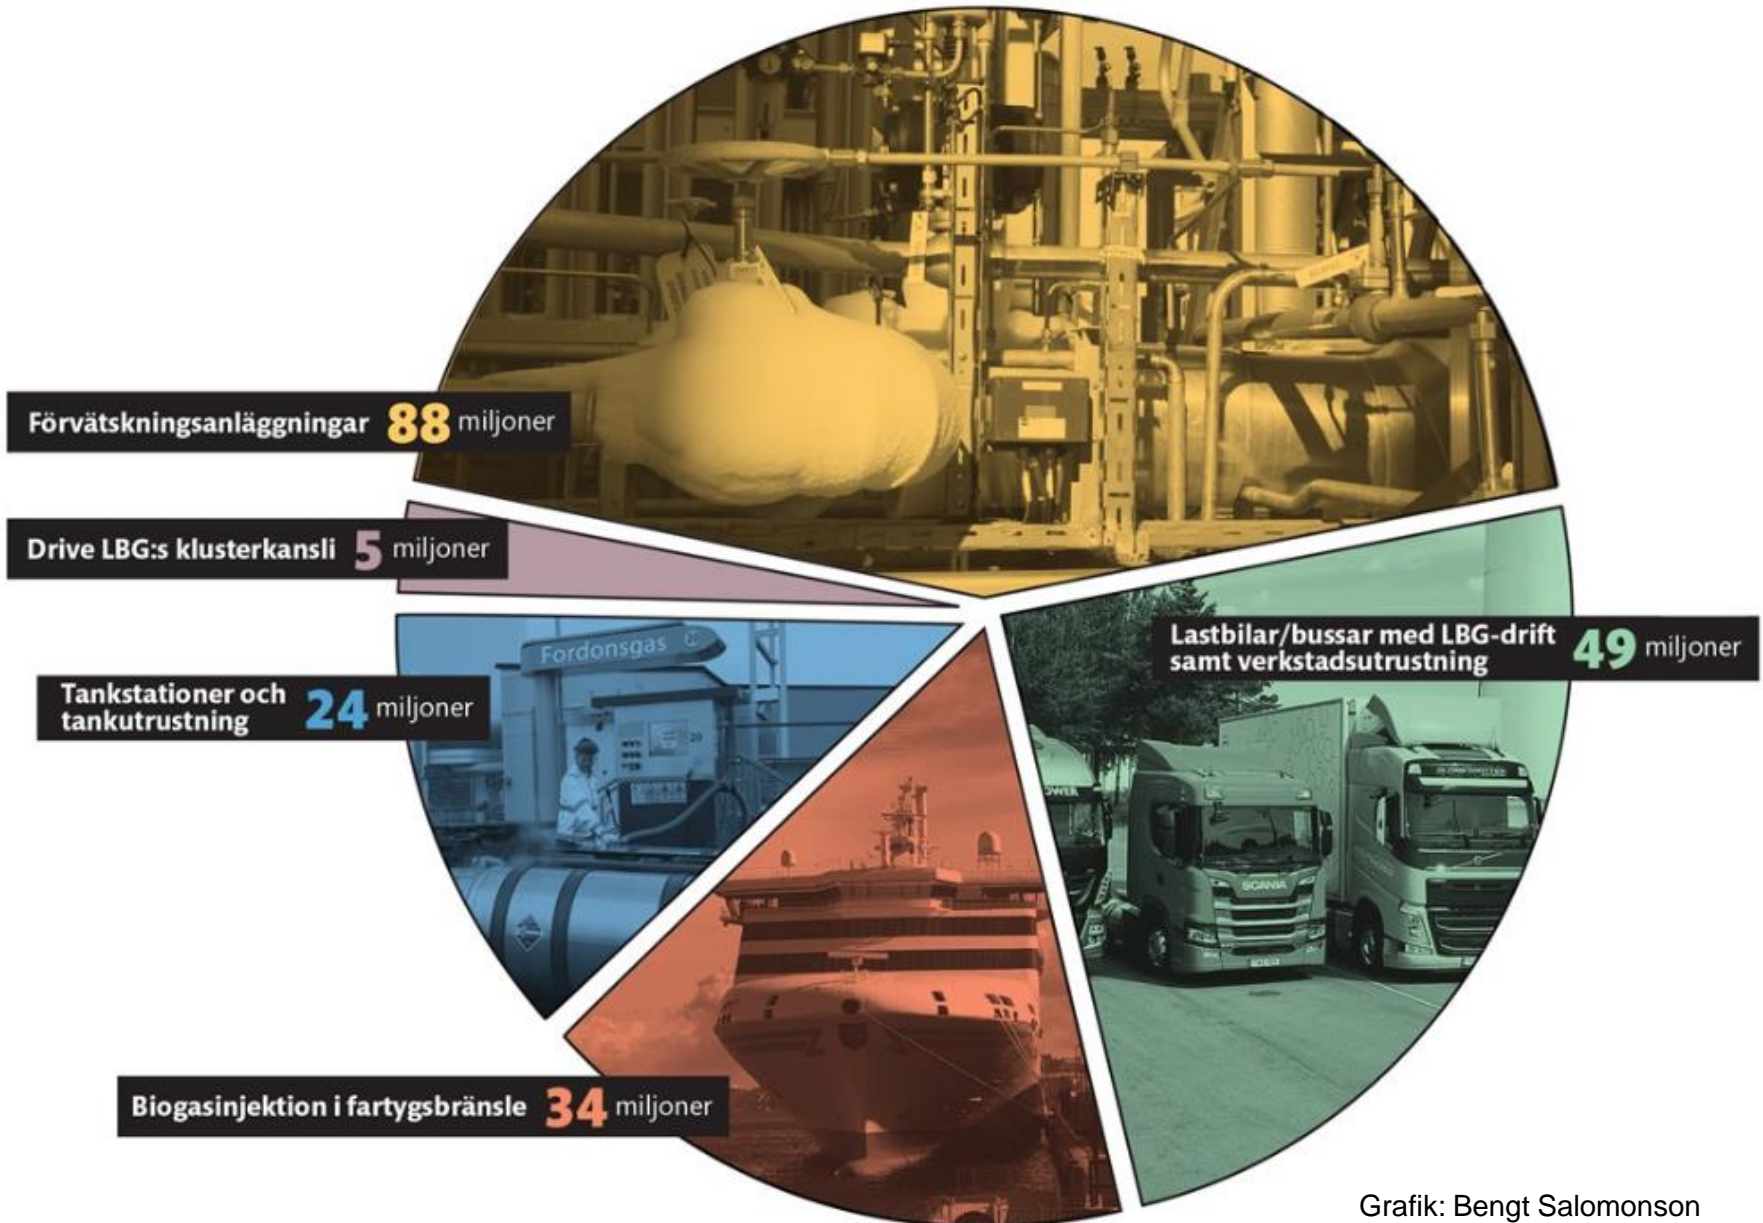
Förvätskningsanläggningar 88 miljoner

Drive LBG:s klusterkansli 5 miljoner

Fordonsgas

Tankstationer och tankutrustning 24 miljoner

Lastbilar/bussar med LBG-drift samt verkstadsutrustning 49 miljoner

SCANIA

Biogasinjektion i fartygsbränsle 34 miljoner

Grafik: Bengt Salomonson